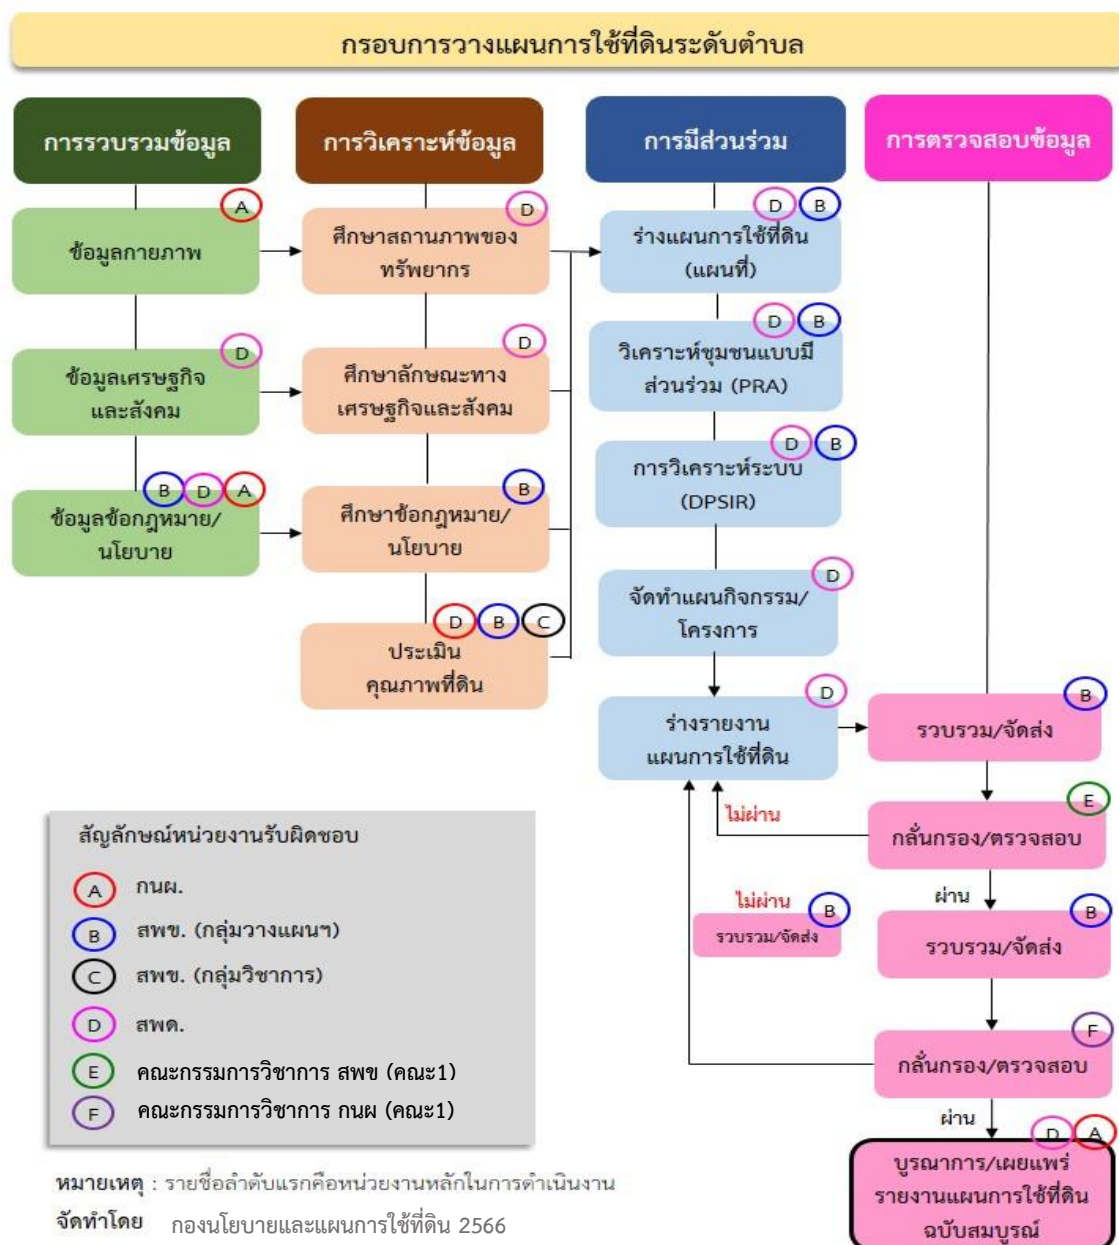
กรอบการวางแผนการใช้ที่ดินระดับตำบล

การรวบรวมข้อมูล

A
ข้อมูลกายภาพ

D
ข้อมูลเศรษฐกิจและสังคม

B D A
ข้อมูลข้อกฎหมาย/นโยบาย

การวิเคราะห์ข้อมูล

D
ศึกษาสถานภาพของทรัพยากร

D
ศึกษาลักษณะทางเศรษฐกิจและสังคม

B
ศึกษาข้อกฎหมาย/นโยบาย

D B C
ประเมินคุณภาพที่ดิน

การมีส่วนร่วม

D B
ร่างแผนการใช้ที่ดิน (แผนที่)

D B
วิเคราะห์ชุมชนแบบมีส่วนร่วม (PRA)

D B
การวิเคราะห์ระบบ (DPSIR)

D
จัดทำแผนกิจกรรม/โครงการ

D
ร่างรายงานแผนการใช้ที่ดิน

ไม่ผ่าน

ไม่ผ่าน
B
รวบรวม/จัดส่ง

การตรวจสอบข้อมูล

B
รวบรวม/จัดส่ง

E
กลั่นกรอง/ตรวจสอบ

ผ่าน

B
รวบรวม/จัดส่ง

F
กลั่นกรอง/ตรวจสอบ

ผ่าน

D A
บูรณาการ/เผยแพร่รายงานแผนการใช้ที่ดินฉบับสมบูรณ์

สัญลักษณ์หน่วยงานรับผิดชอบ
A กนผ.
B สพข. (กลุ่มวางแผนฯ)
C สพข. (กลุ่มวิชาการ)
D สพด.
E คณะกรรมการวิชาการ สพข (คณะ1)
F คณะกรรมการวิชาการ กนผ (คณะ1)

หมายเหตุ : รายชื่อลำดับแรกคือหน่วยงานหลักในการดำเนินงาน
จัดทำโดย กองนโยบายและแผนการใช้ที่ดิน 2566